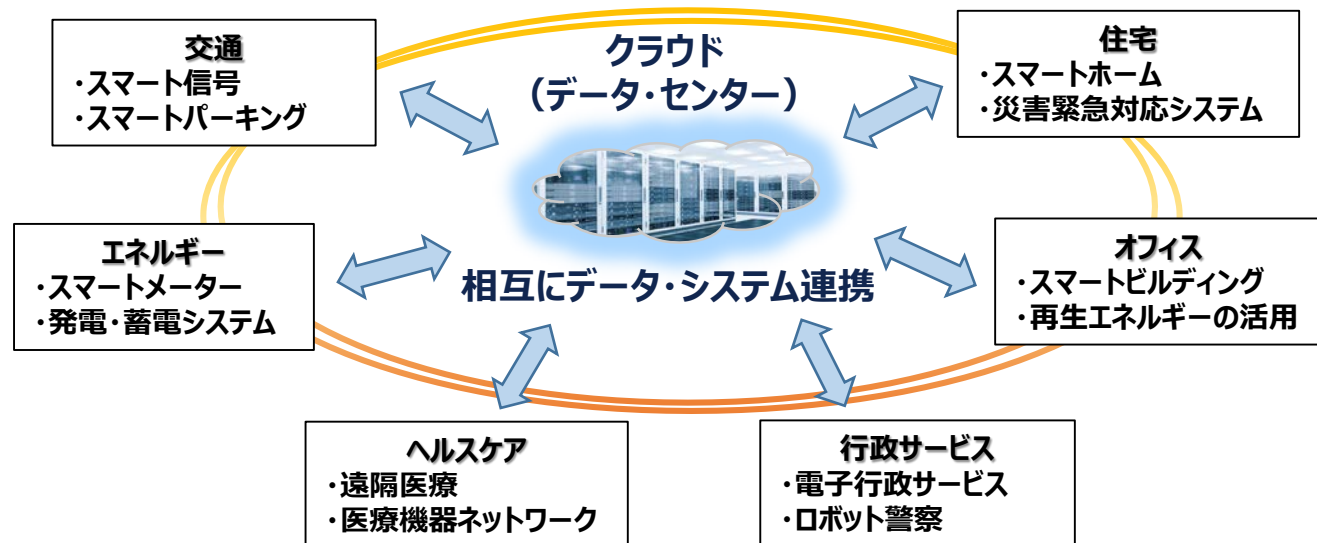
交通
・スマート信号
・スマートパーキング

クラウド
（データ・センター）

住宅
・スマートホーム
・災害緊急対応システム

エネルギー
・スマートメーター
・発電・蓄電システム

相互にデータ・システム連携

オフィス
・スマートビルディング
・再生エネルギーの活用

ヘルスケア
・遠隔医療
・医療機器ネットワーク

行政サービス
・電子行政サービス
・ロボット警察